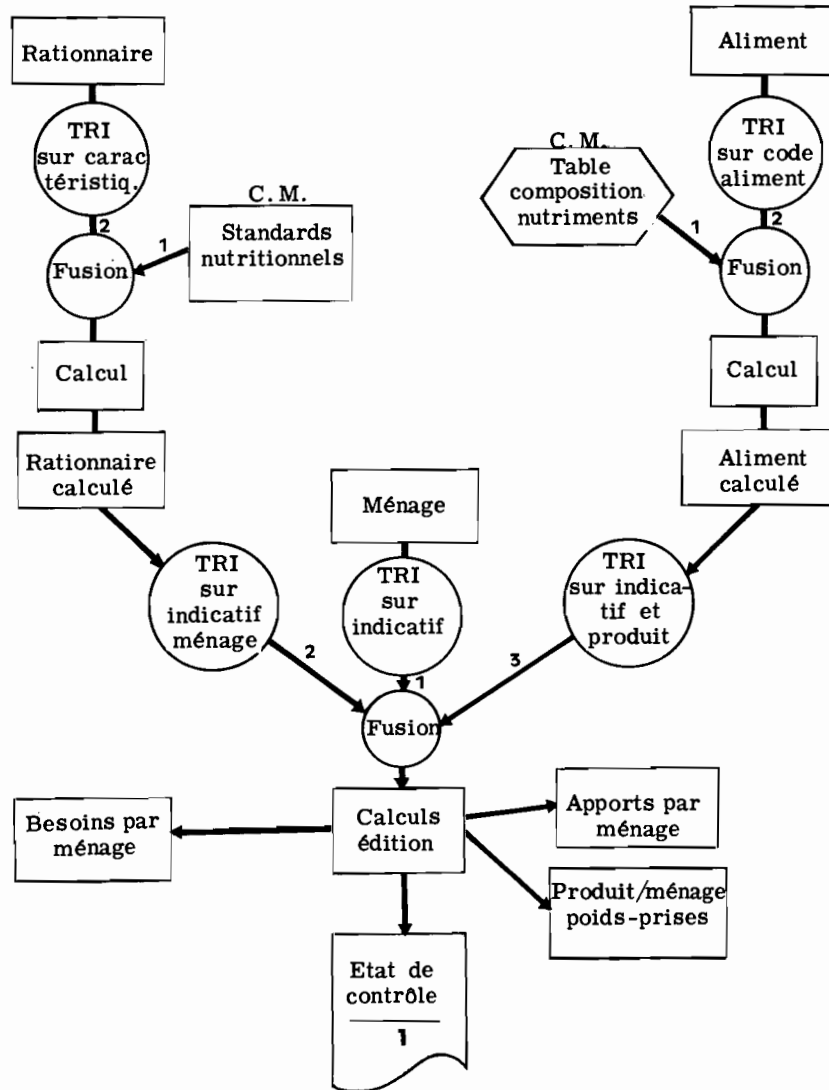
Rationnaire

TRI sur caractéristiq.

2

Fusion

1

C. M.

Standards nutritionnels

Calcul

Rationnaire calculé

Aliment

TRI sur code aliment

C. M.

Table composition nutriments

1

2

Fusion

Calcul

Aliment calculé

Ménage

TRI sur indicatif ménage

TRI sur indicatif

TRI sur indicatif et produit

2

1

3

Fusion

Besoins par ménage

Calculs édition

Apports par ménage

Produit/ménage poids-prises

Etat de contrôle

1